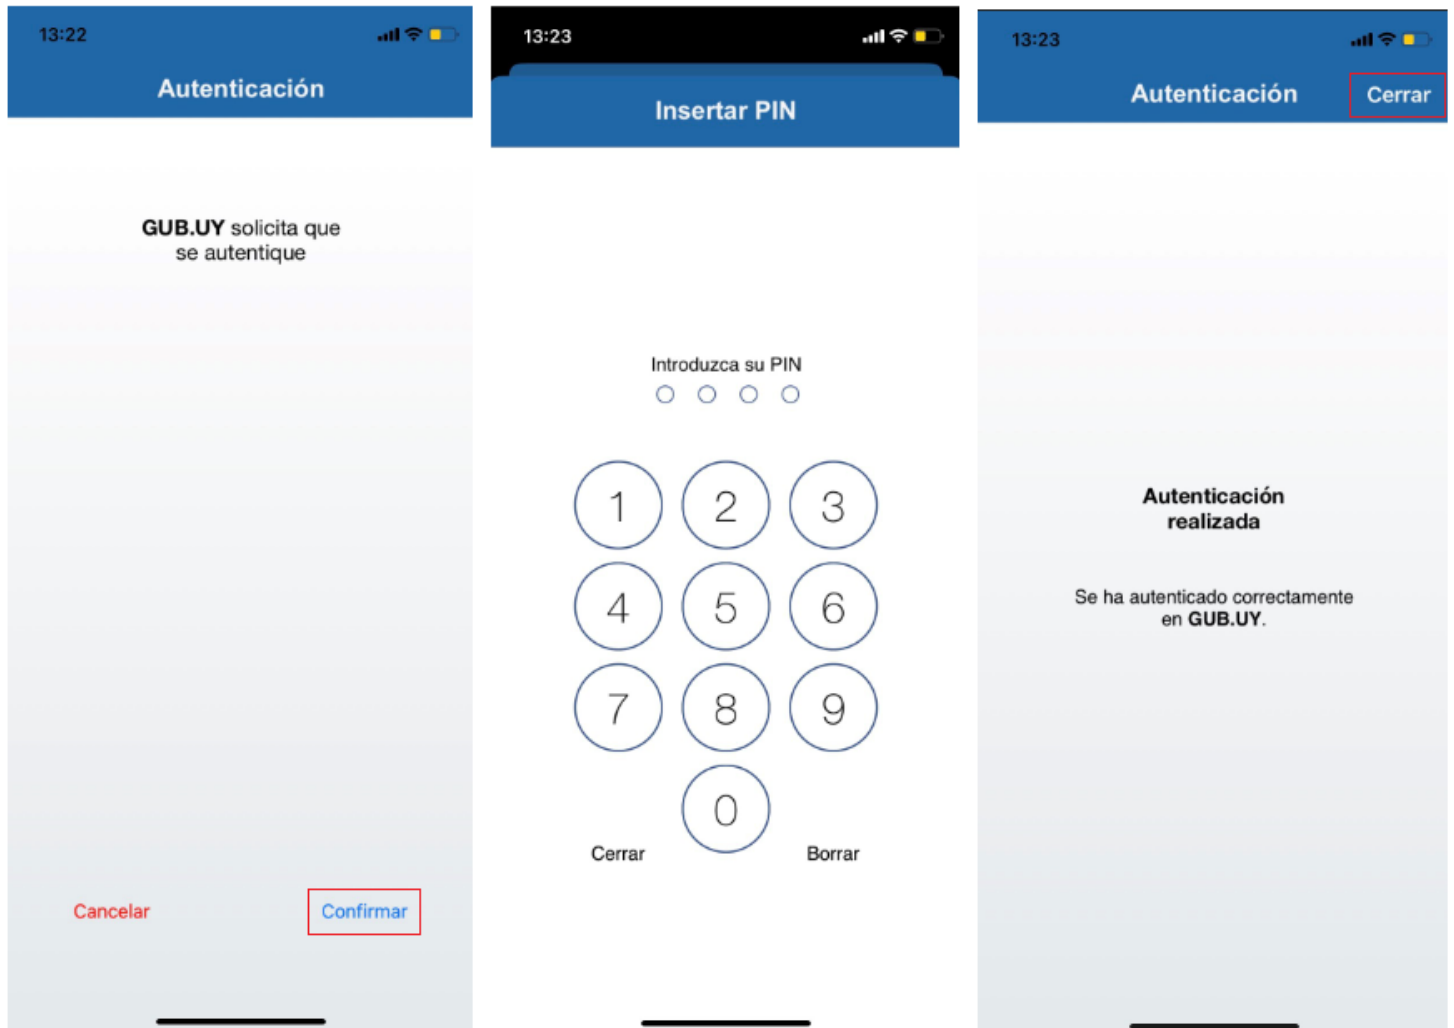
13:22

Autenticación

**GUB.UY** solicita que se autentique

Cancelar

Confirmar

13:23

Insertar PIN

Introduzca su PIN

1 2 3
4 5 6
7 8 9
0

Cerrar

Borrar

13:23

Autenticación

Cerrar

**Autenticación realizada**

Se ha autenticado correctamente en **GUB.UY**.